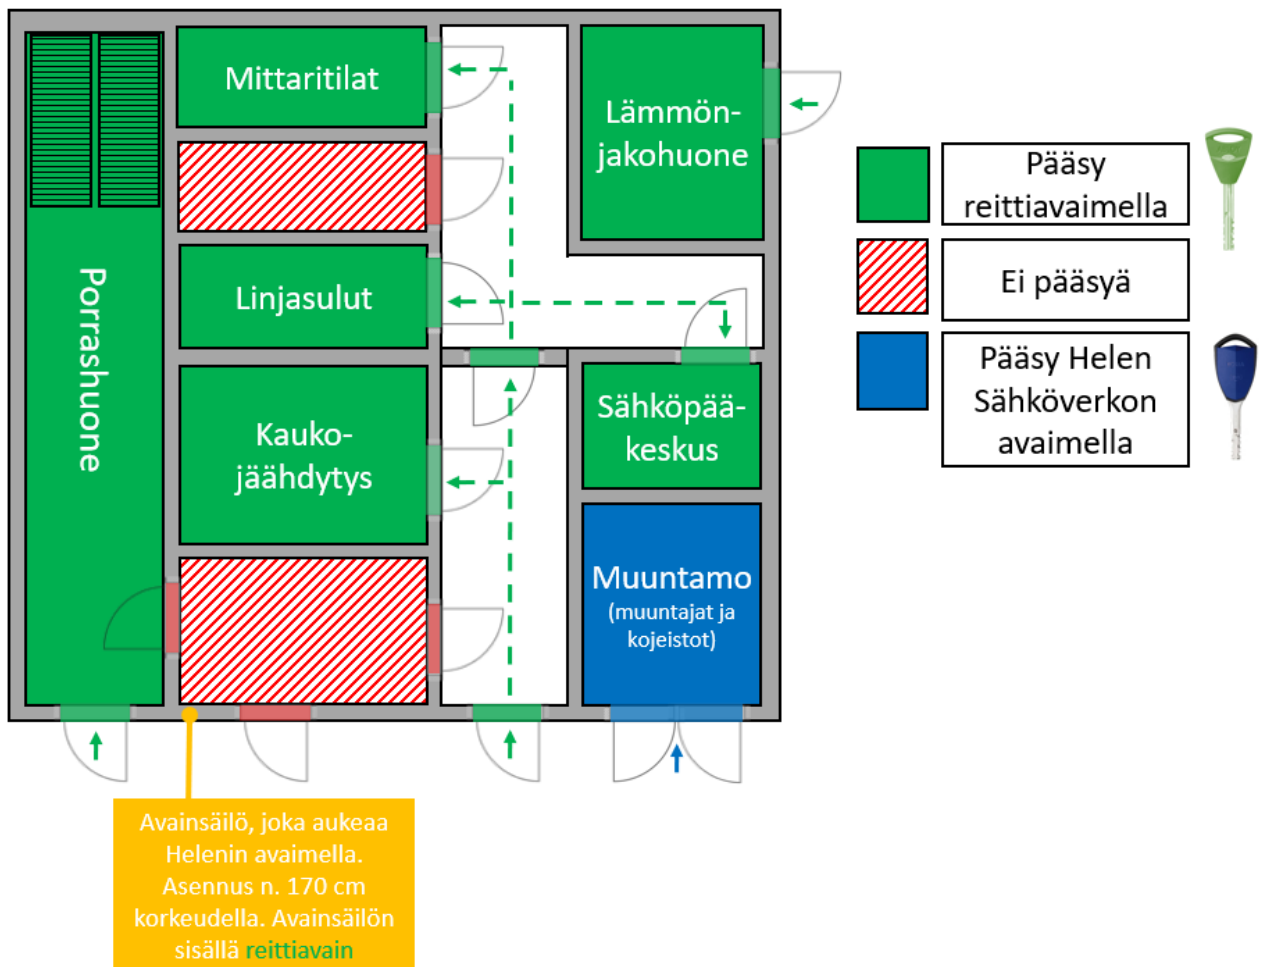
Mittaritilat

Lämmönjakohuone

Porrashuone

Linjasulut

Kaukojäähdytys

Sähköpääkeskus

Muuntamo
(muuntajat ja kojeistot)

Pääsy reittiavaimella

Ei pääsyä

Pääsy Helen Sähköverkon avaimella

Avainsäilö, joka aukeaa Helenin avaimella. Asennus n. 170 cm korkeudella. Avainsäilön sisällä reittiavain